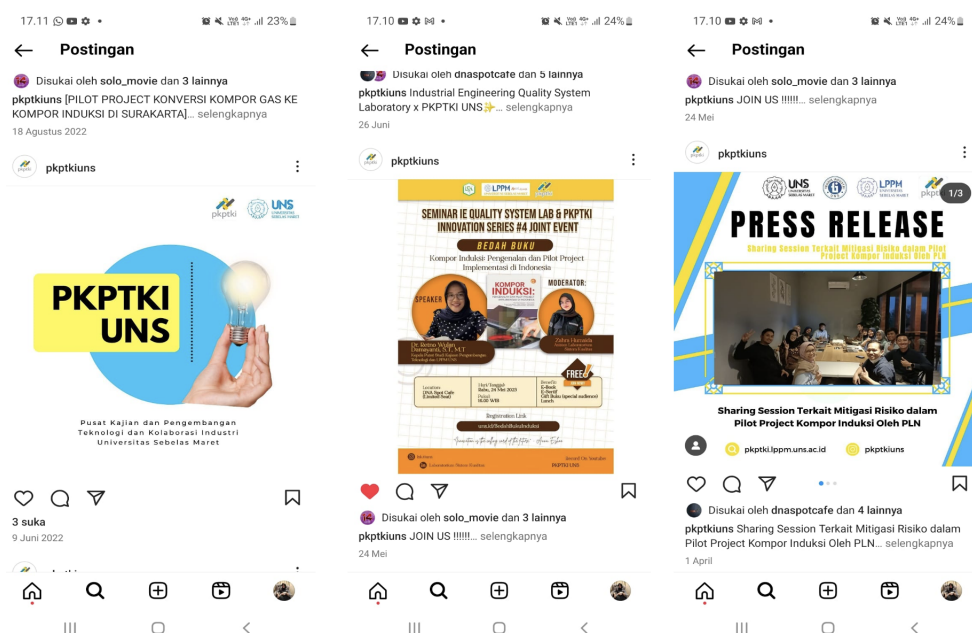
17.11 23%

Postingan

Disukai oleh solo_movie dan 3 lainnya

pkptkiuns [PILOT PROJECT KONVERSI KOMPOR GAS KE KOMPOR INDUKSI DI SURAKARTA]... selengkapnya

18 Agustus 2022

pkptkiuns

pkptki UNS UNIVERSITAS SEBELAS MARET

PKPTKI UNS

Pusat Kajian dan Pengembangan Teknologi dan Kolaborasi Industri Universitas Sebelas Maret

3 suka

9 Juni 2022

17.10 24%

Postingan

Disukai oleh dnaspotcafe dan 5 lainnya

pkptkiuns Industrial Engineering Quality System Laboratory x PKPTKI UNS✨... selengkapnya

26 Juni

pkptkiuns

LPPM

SEMINAR IE QUALITY SYSTEM LAB & PKPTKI INNOVATION SERIES #4 JOINT EVENT

BEDAH BUKU

Kompor Induksi: Pengenalan dan Pilot Project Implementasi di Indonesia

SPEAKER

KOMPOR INDUKSI:

MODERATOR:

Dr. Retno Wulan Damayanti, S.T., M.T.

Zahra Hanunda

FREE

Location: DNA Spot Cafe

Hari/Tanggal: Rabu, 24 Mei 2023

Pukul: 16.00 WIB

Benefit: E-Book E-Sertif Gift Buku Lunch

Registration Link

PKPTKI UNS

Disukai oleh solo_movie dan 3 lainnya

pkptkiuns JOIN US !!!!!!... selengkapnya

24 Mei

17.10 24%

Postingan

Disukai oleh solo_movie dan 3 lainnya

pkptkiuns JOIN US !!!!!!... selengkapnya

24 Mei

pkptkiuns

UNS LPPM pkptki

1/3

PRESS RELEASE

Sharing Session Terkait Mitigasi Risiko dalam Pilot Project Kompor Induksi Oleh PLN

Sharing Session Terkait Mitigasi Risiko dalam Pilot Project Kompor Induksi Oleh PLN

pkptki.lppm.uns.ac.id

pkptkiuns

Disukai oleh dnaspotcafe dan 4 lainnya

pkptkiuns Sharing Session Terkait Mitigasi Risiko dalam Pilot Project Kompor Induksi Oleh PLN... selengkapnya

1 April